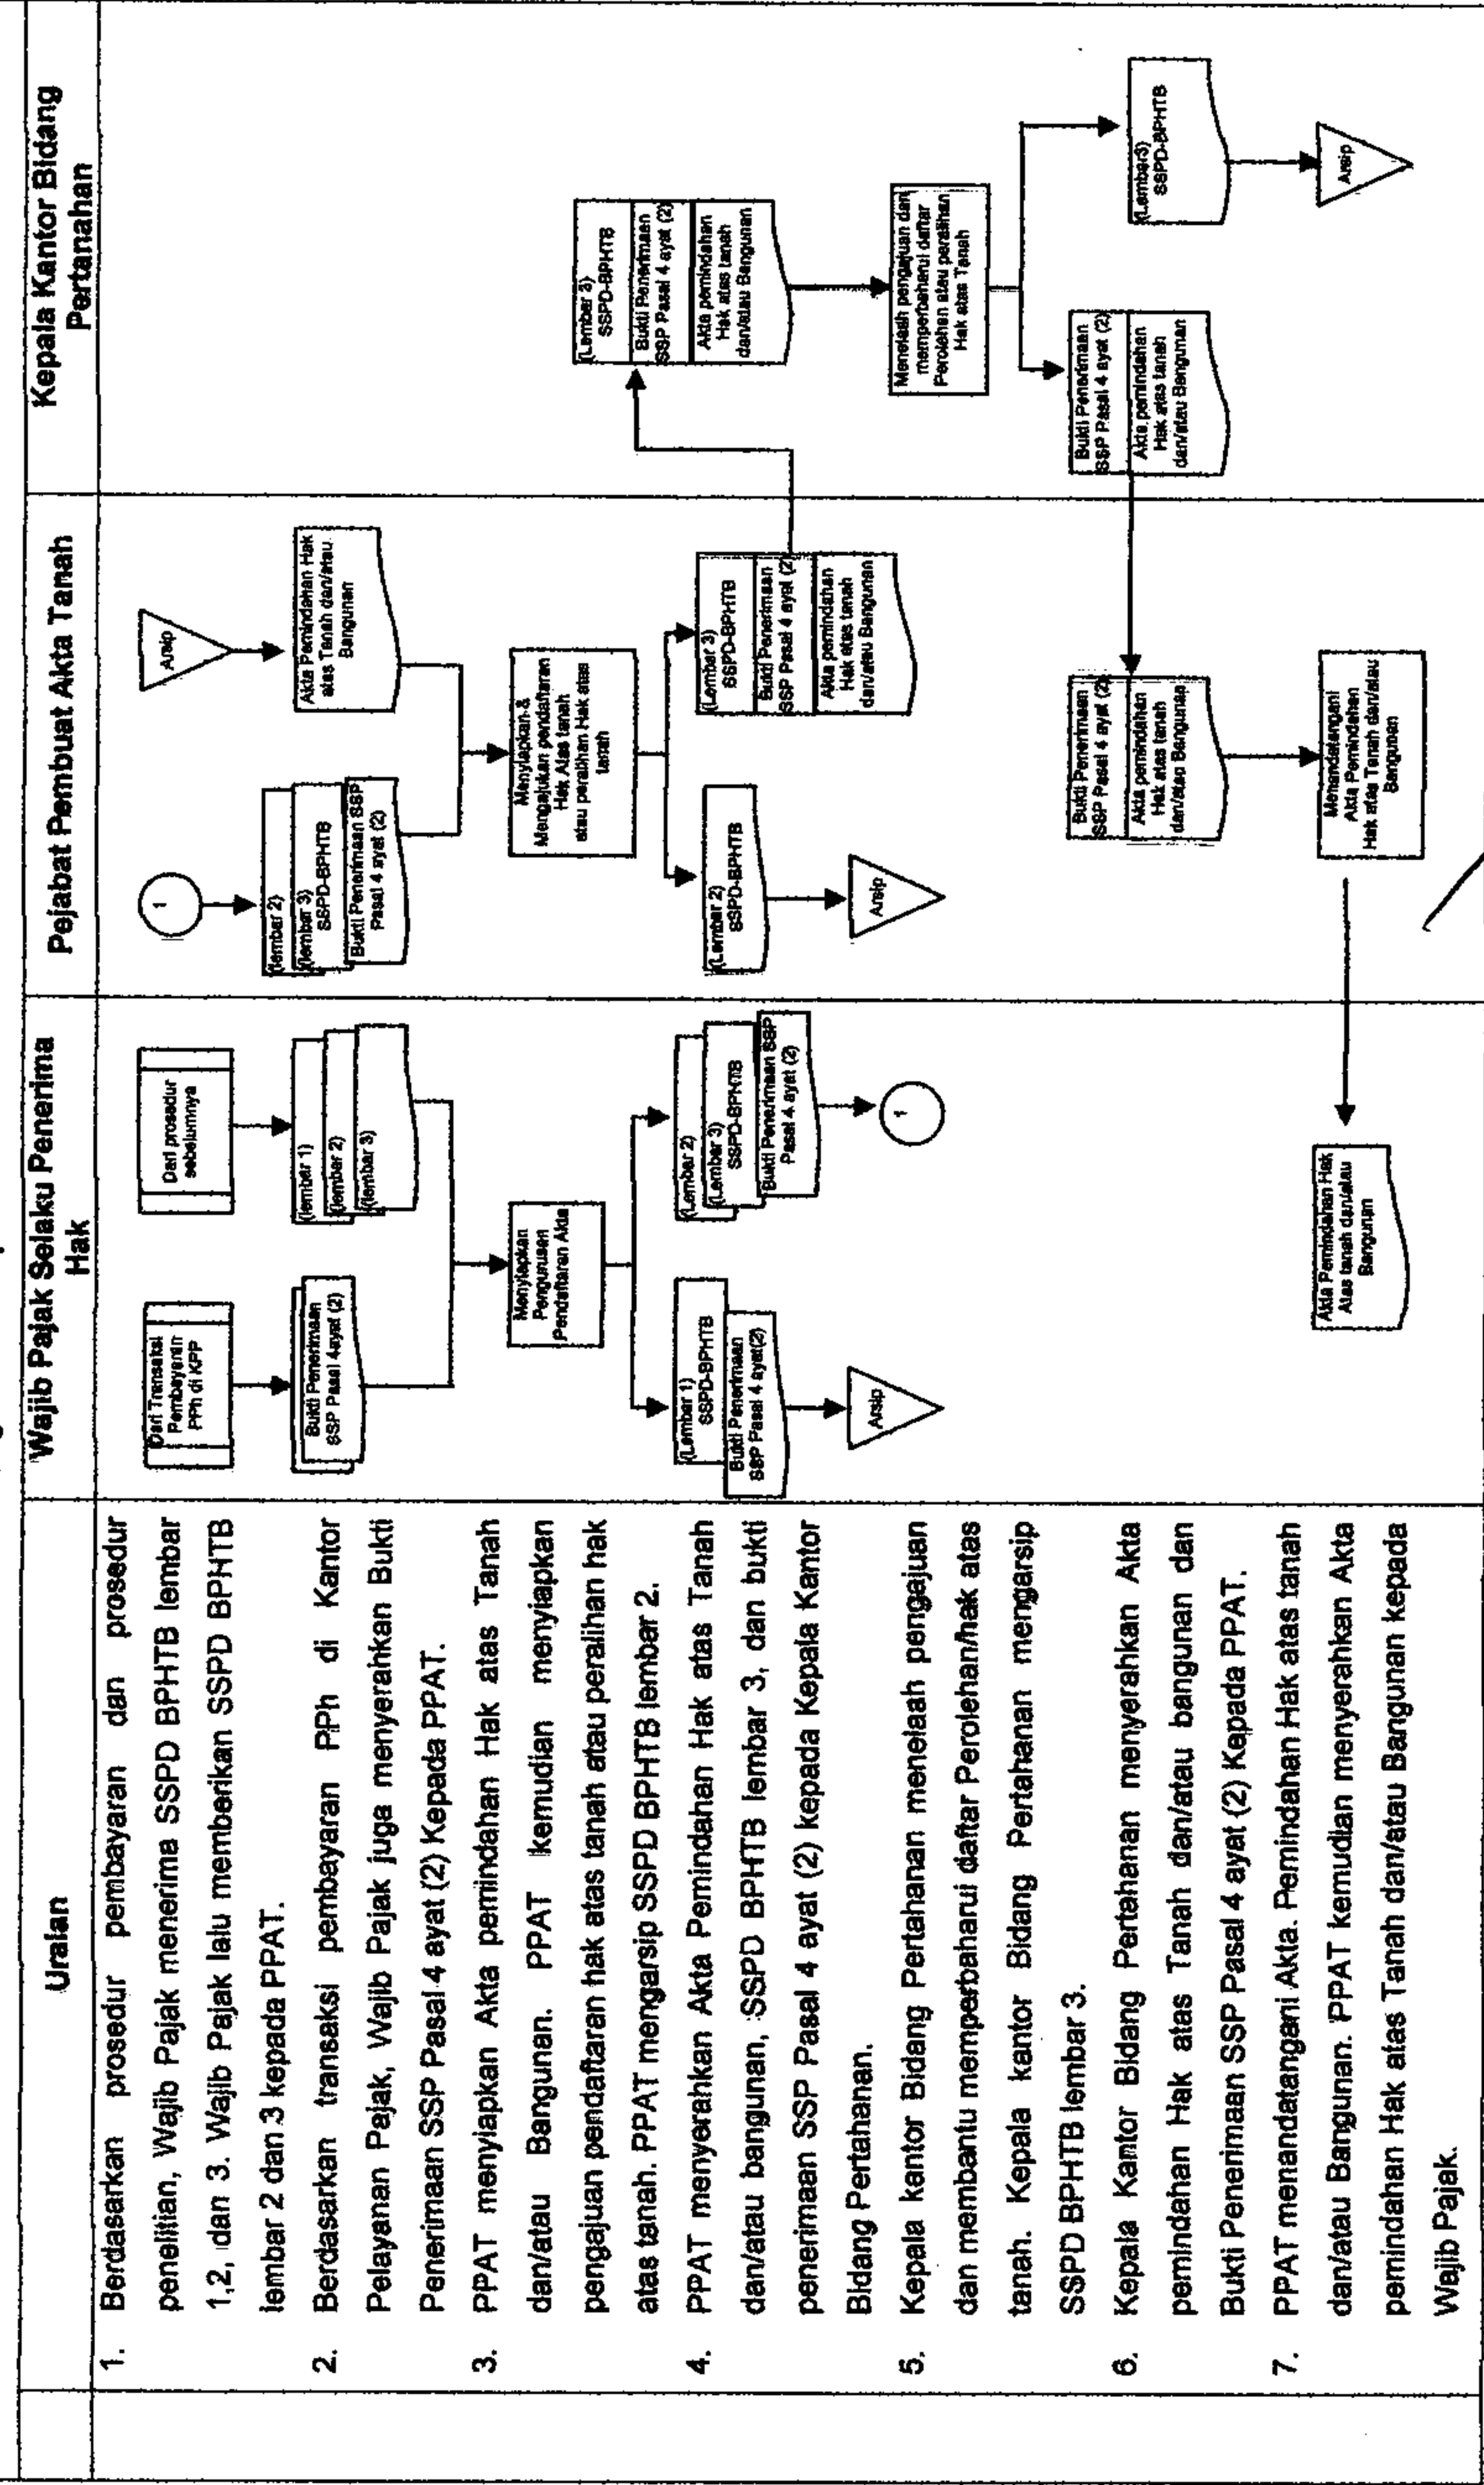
| Uraian | Wajib Pajak Selaku Penerima Hak | Pejabat Pembuat Akta Tanah | Kepala Kantor Bidang Pertanahan |
|---|---|---|---|

1. Berdasarkan prosedur pembayaran dan prosedur penelitian, Wajib Pajak menerima SSPD BPHTB lembar 1,2, dan 3. Wajib Pajak lalu memberikan SSPD BPHTB lembar 2 dan 3 kepada PPAT.
2. Berdasarkan transaksi pembayaran PPh di Kantor Pelayanan Pajak, Wajib Pajak juga menyerahkan Bukti Penerimaan SSP Pasal 4 ayat (2) Kepada PPAT.
3. PPAT menyiapkan Akta pemindahan Hak atas Tanah dan/atau Bangunan. PPAT kemudian menyiapkan pengajuan pendaftaran hak atas tanah atau peralihan hak atas tanah. PPAT mengarsip SSPD BPHTB lembar 2.
4. PPAT menyerahkan Akta Pemindahan Hak atas Tanah dan/atau bangunan, SSPD BPHTB lembar 3, dan bukti penerimaan SSP Pasal 4 ayat (2) kepada Kepala Kantor Bidang Pertahanan.
5. Kepala kantor Bidang Pertahanan menelaah pengajuan dan membantu memperbaharui daftar Perolehan/hak atas tanah. Kepala kantor Bidang Pertahanan mengarsip SSPD BPHTB lembar 3.
6. Kepala Kantor Bidang Pertahanan menyerahkan Akta pemindahan Hak atas Tanah dan/atau bangunan dan Bukti Penerimaan SSP Pasal 4 ayat (2) Kepada PPAT.
7. PPAT menandatangani Akta. Pemindahan Hak atas tanah dan/atau Bangunan. PPAT kemudian menyerahkan Akta pemindahan Hak atas Tanah dan/atau Bangunan kepada Wajib Pajak.

Dari Transaksi Pembayaran PPh di KPP
Dari prosedur sebelumnya
Bukti Penerimaan SSP Pasal 4ayat (2)
(lembar 1)
(lembar 2)
(lembar 3)
Menyiapkan Pengurusan Pendaftaran Akta
(Lembar 1) SSPD-BPHTB
Bukti Penerimaan SSP Pasal 4 ayat(2)
Arsip
(Lembar 2)
(Lembar 3) SSPD-BPHTB
Bukti Penerimaan SSP Pasal 4 ayat (2)
1
Akta Pemindahan Hak Atas tanah dan/atau Bangunan

1
(lembar 2)
(lembar 3) SSPD-BPHTB
Bukti Penerimaan SSP Pasal 4 ayat (2)
Arsip
Akta Pemindahan Hak atas Tanah dan/atau Bangunan
Menyiapkan & Mengajukan pendaftaran Hak Atas tanah atau peralihan Hak atas tanah
(Lembar 2) SSPD-BPHTB
Arsip
(Lembar 3) SSPD-BPHTB
Bukti Penerimaan SSP Pasal 4 ayat (2)
Akta pemindahan Hak atas tanah dan/atau Bangunan
Bukti Penerimaan SSP Pasal 4 ayat (2)
Akta pemindahan Hak atas tanah dan/atau Bangunan
Menandatangani Akta Pemindahan Hak atas Tanah dan/atau Bangunan

(Lembar 3) SSPD-BPHTB
Bukti Penerimaan SSP Pasal 4 ayat (2)
Akta pemindahan Hak atas tanah dan/atau Bangunan
Menelaah pengajuan dan memperbaharui daftar Perolehan atau peralihan Hak atas Tanah
(Lembar3) SSPD-BPHTB
Arsip
Bukti Penerimaan SSP Pasal 4 ayat (2)
Akta pemindahan Hak atas tanah dan/atau Bangunan